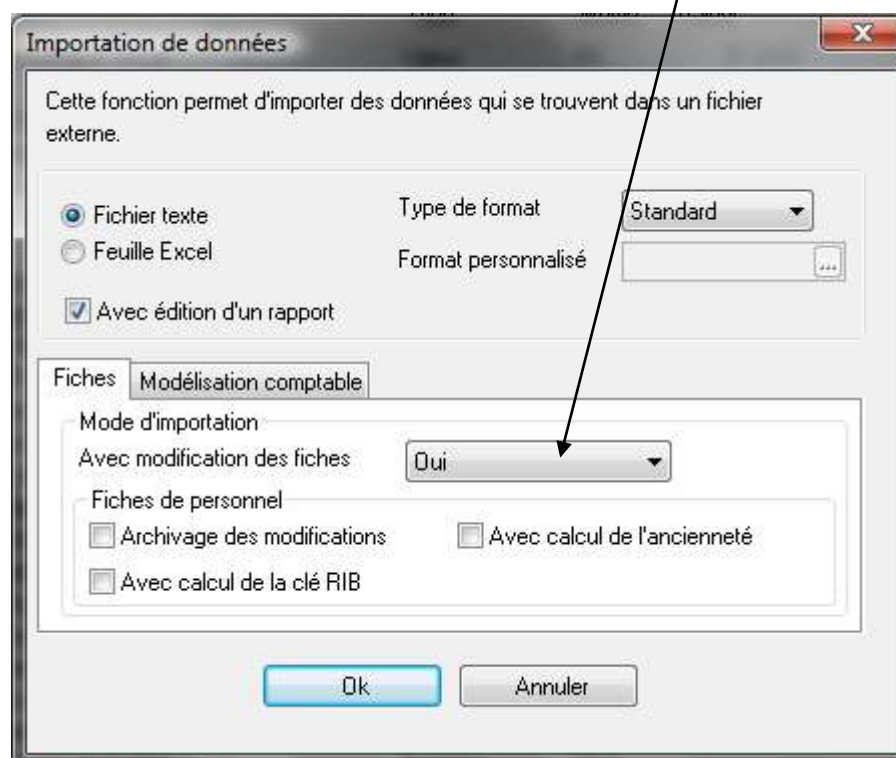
Importation de données

Cette fonction permet d'importer des données qui se trouvent dans un fichier externe.

Fichier texte
Feuille Excel

Type de format
Standard
Format personnalisé
...

Avec édition d'un rapport

Fiches
Modélisation comptable

Mode d'importation
Avec modification des fiches
Oui

Fiches de personnel
Archivage des modifications
Avec calcul de l'ancienneté
Avec calcul de la clé RIB

Ok
Annuler